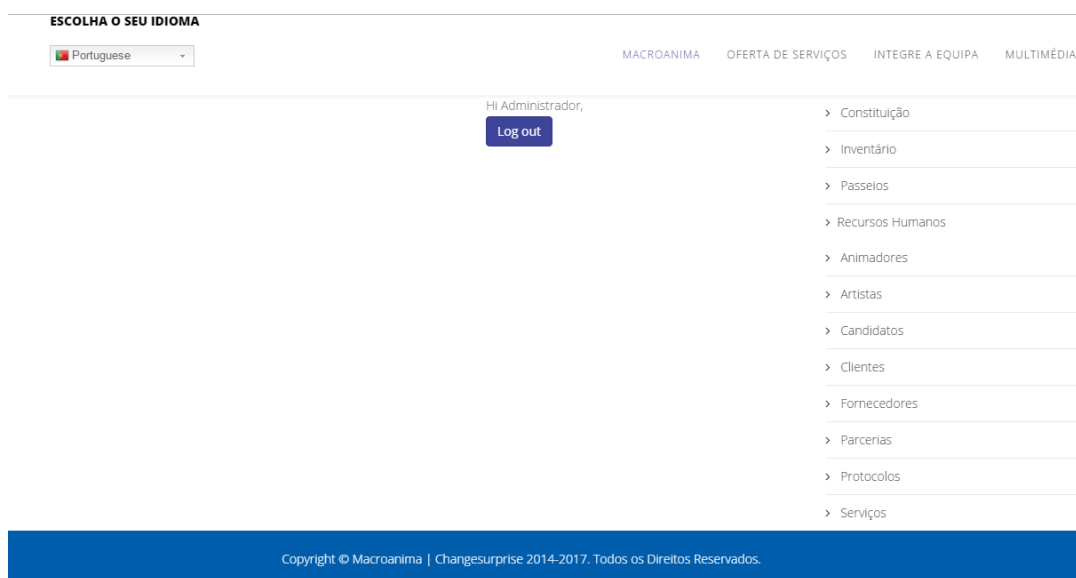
ESCOLHA O SEU IDIOMA

Portuguese

MACROANIMA OFERTA DE SERVIÇOS INTEGRE A EQUIPA MULTIMÉDIA

Hi Administrador,

Log out

> Constituição
> Inventário
> Passeios
> Recursos Humanos
> Animadores
> Artistas
> Candidatos
> Clientes
> Fornecedores
> Parcerias
> Protocolos
> Serviços

Copyright © Macroanima | Changesurprise 2014-2017. Todos os Direitos Reservados.